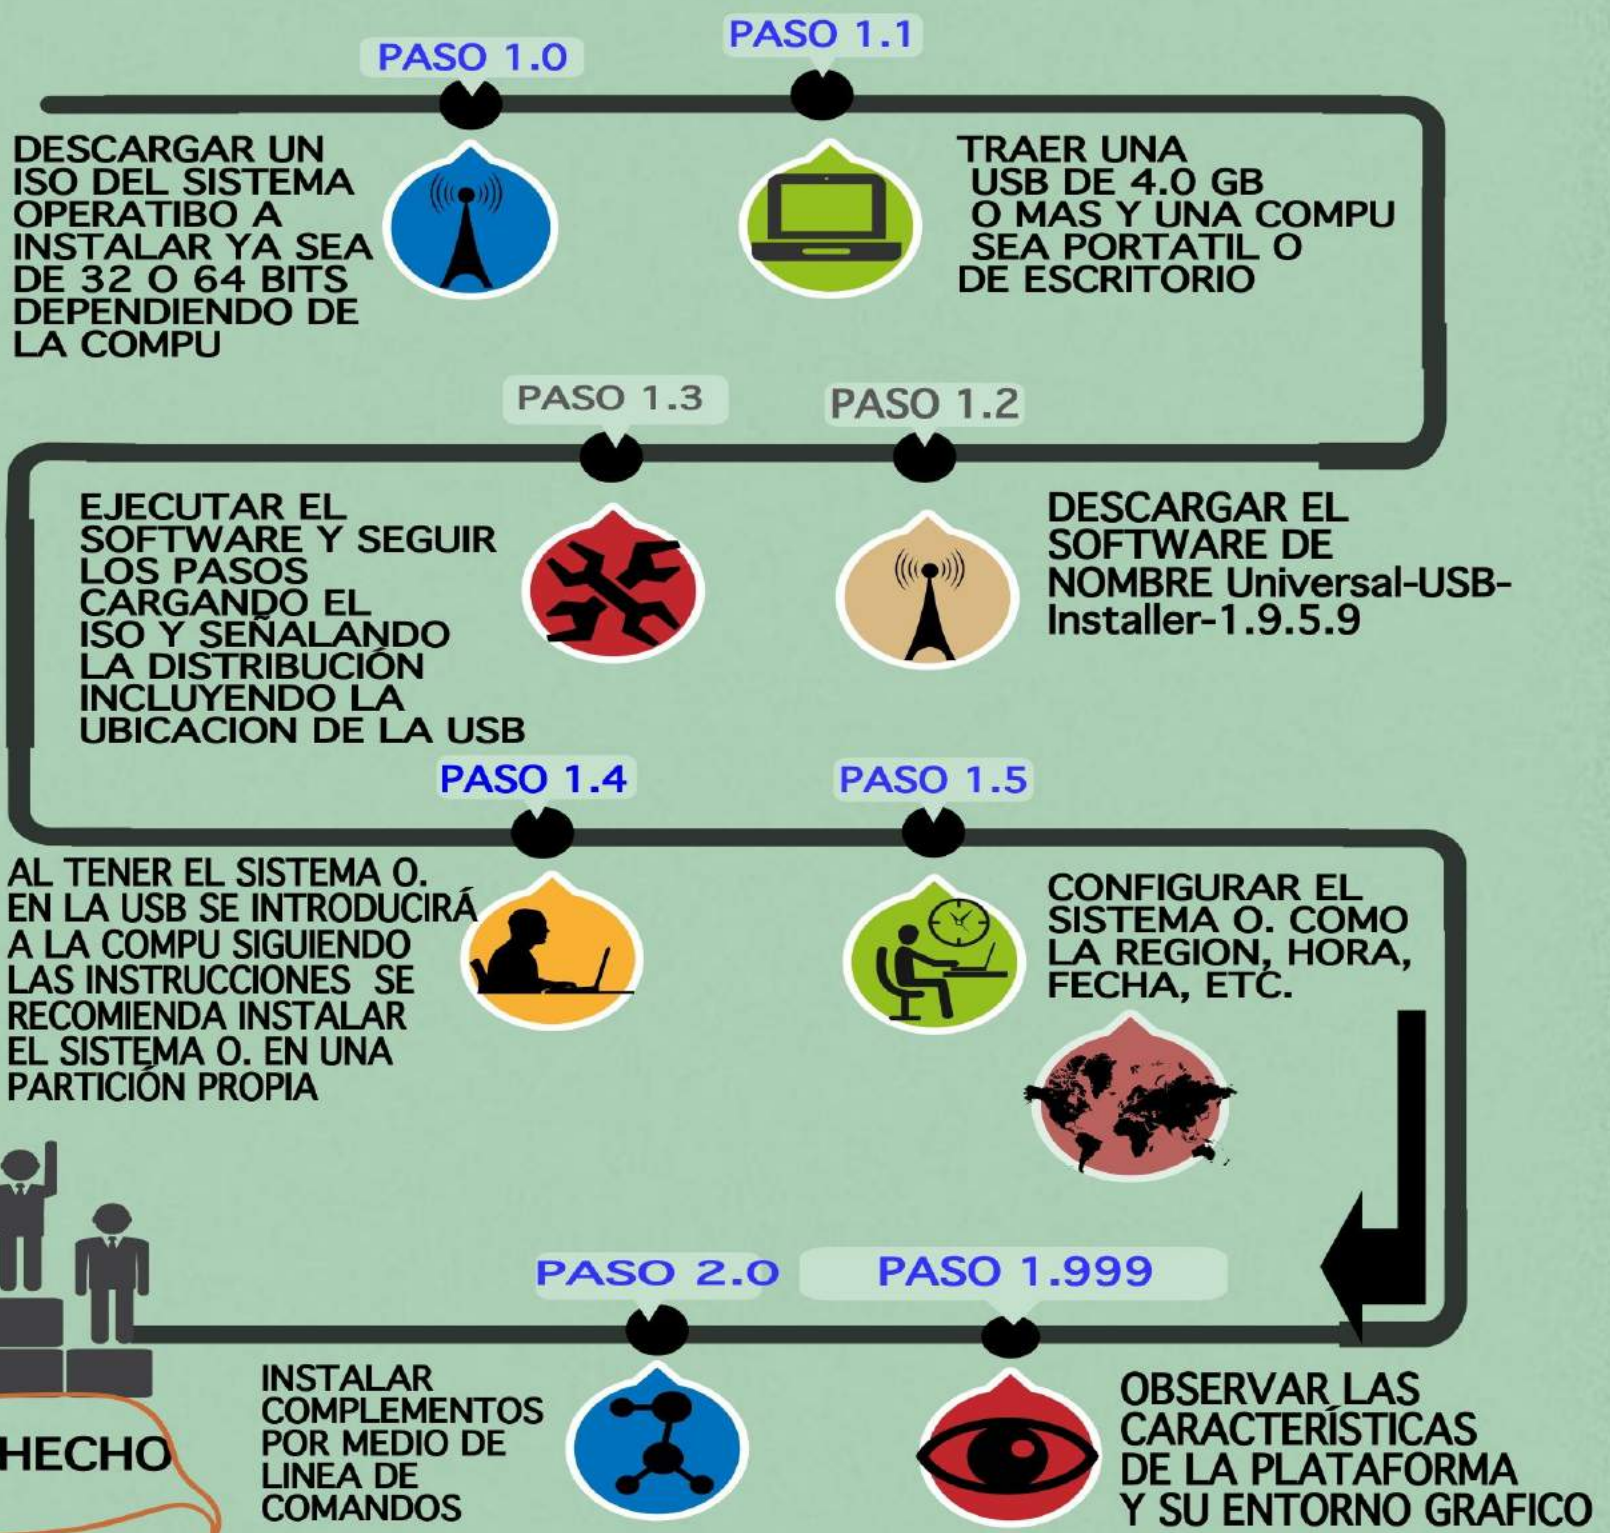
PASO 1.0

PASO 1.1

DESCARGAR UN ISO DEL SISTEMA OPERATIBO A INSTALAR YA SEA DE 32 O 64 BITS DEPENDIENDO DE LA COMPU

TRAER UNA USB DE 4.0 GB O MAS Y UNA COMPU SEA PORTATIL O DE ESCRITORIO

PASO 1.3

PASO 1.2

EJECUTAR EL SOFTWARE Y SEGUIR LOS PASOS CARGANDO EL ISO Y SEÑALANDO LA DISTRIBUCIÓN INCLUYENDO LA UBICACION DE LA USB

DESCARGAR EL SOFTWARE DE NOMBRE Universal-USB-Installer-1.9.5.9

PASO 1.4

PASO 1.5

AL TENER EL SISTEMA O. EN LA USB SE INTRODUCIRÁ A LA COMPU SIGUIENDO LAS INSTRUCCIONES SE RECOMIENDA INSTALAR EL SISTEMA O. EN UNA PARTICIÓN PROPIA

CONFIGURAR EL SISTEMA O. COMO LA REGION, HORA, FECHA, ETC.

PASO 2.0

PASO 1.999

HECHO

INSTALAR COMPLEMENTOS POR MEDIO DE LINEA DE COMANDOS

OBSERVAR LAS CARACTERÍSTICAS DE LA PLATAFORMA Y SU ENTORNO GRAFICO